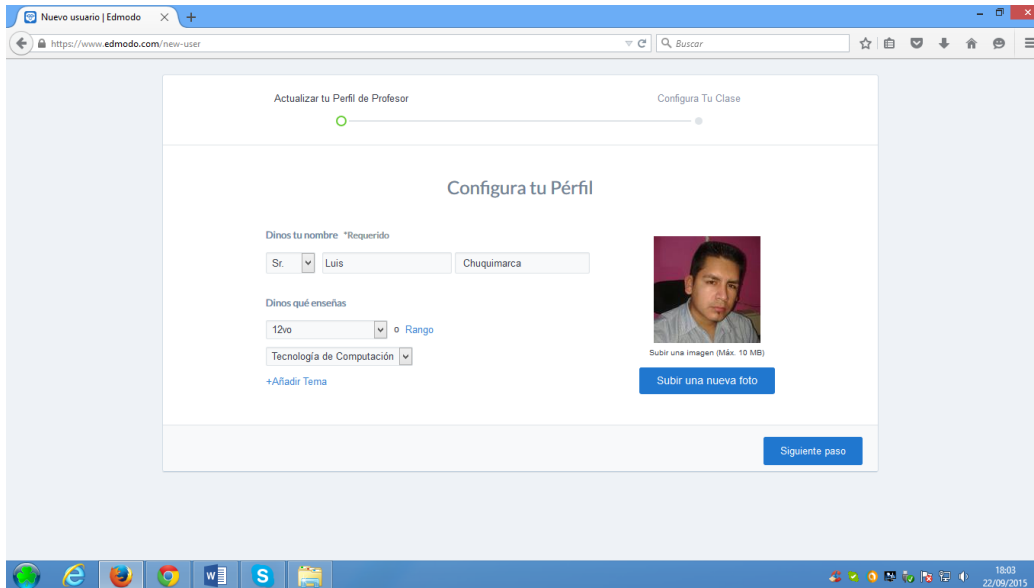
Nuevo usuario | Edmodo

https://www.edmodo.com/new-user

Buscar

Actualizar tu Perfil de Profesor

Configura Tu Clase

Configura tu Pérfil

Dinos tu nombre *Requerido

Sr.

Luis

Chuquimarca

Dinos qué enseñas

12vo

o Rango

Tecnología de Computación

+Añadir Tema

Subir una imagen (Máx. 10 MB)

Subir una nueva foto

Siguiente paso

18:03
22/09/2015